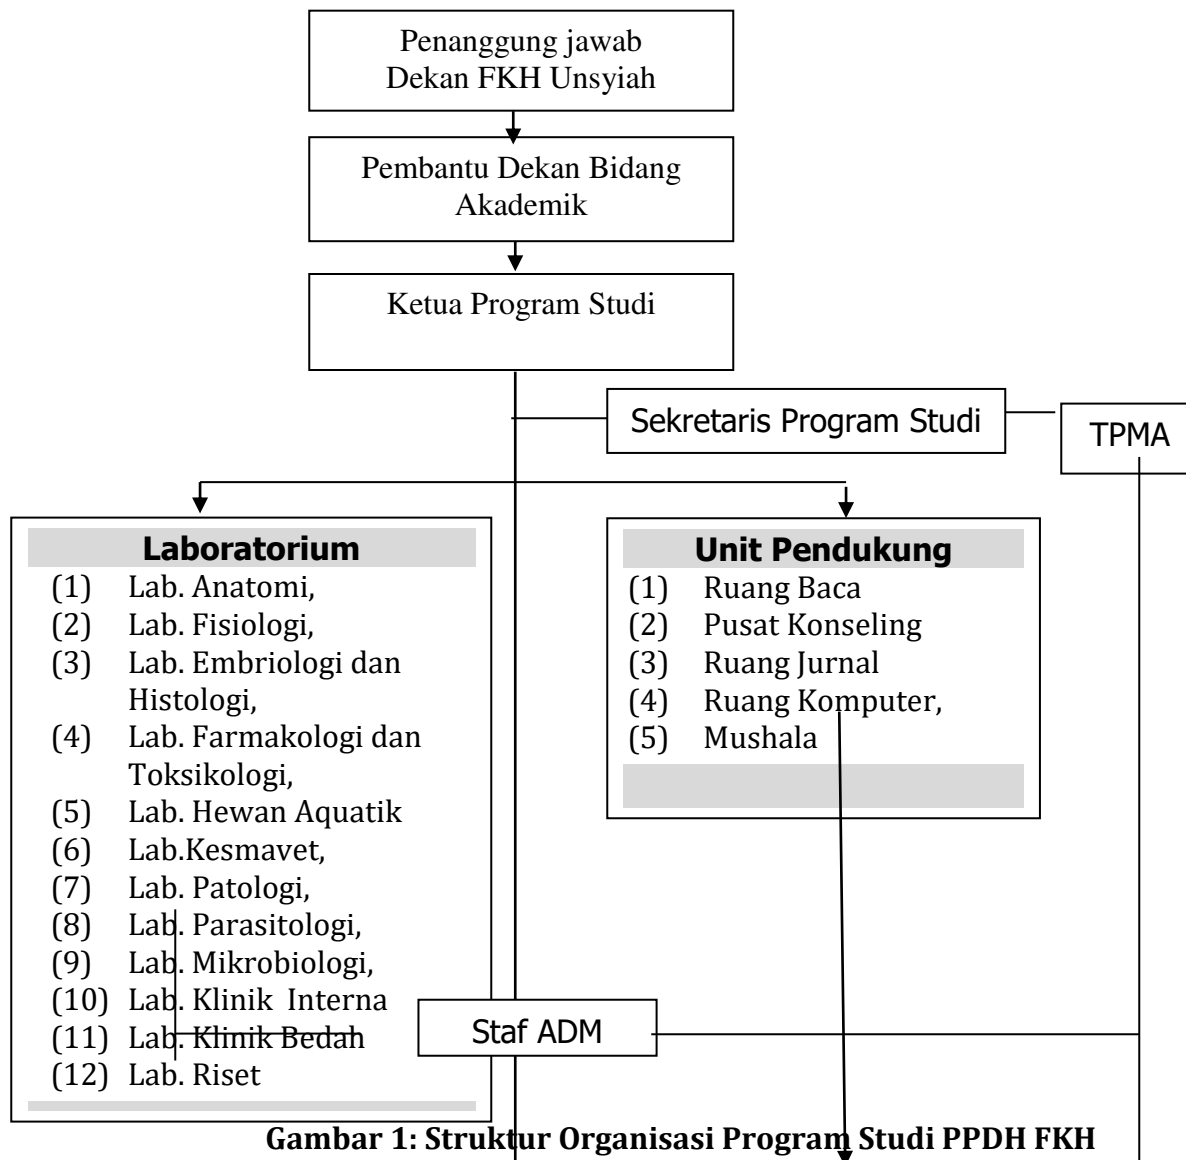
Penanggung jawab
Dekan FKH Unsyiah

Pembantu Dekan Bidang Akademik

Ketua Program Studi

Sekretaris Program Studi

TPMA

Laboratorium
(1) Lab. Anatomi,
(2) Lab. Fisiologi,
(3) Lab. Embriologi dan Histologi,
(4) Lab. Farmakologi dan Toksikologi,
(5) Lab. Hewan Aquatik
(6) Lab.Kesmavet,
(7) Lab. Patologi,
(8) Lab. Parasitologi,
(9) Lab. Mikrobiologi,
(10) Lab. Klinik Interna
(11) Lab. Klinik Bedah
(12) Lab. Riset

Unit Pendukung
(1) Ruang Baca
(2) Pusat Konseling
(3) Ruang Jurnal
(4) Ruang Komputer,
(5) Mushala

Staf ADM

Gambar 1: Struktur Organisasi Program Studi PPDH FKH